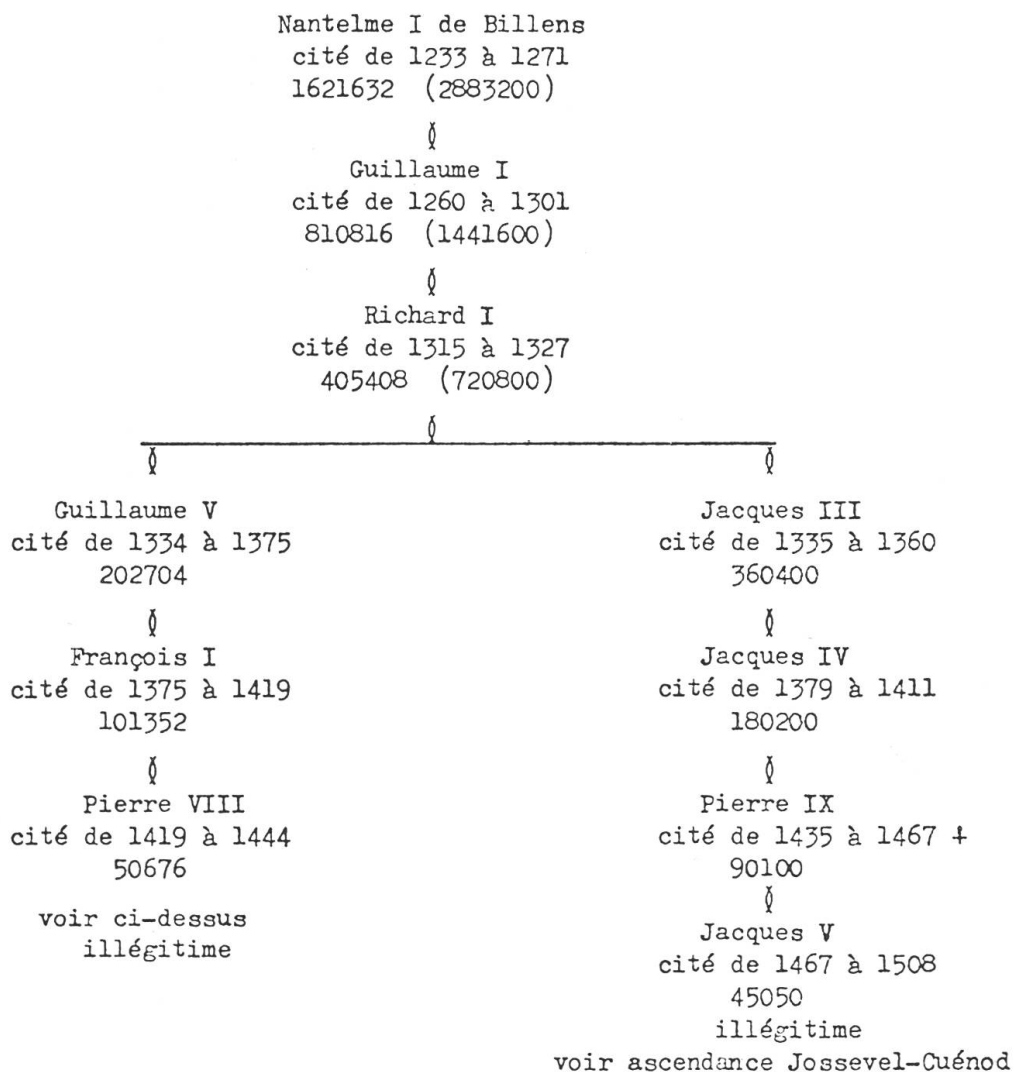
Nantelme I de Billens
cité de 1233 à 1271
1621632 (2883200)

Guillaume I
cité de 1260 à 1301
810816 (1441600)

Richard I
cité de 1315 à 1327
405408 (720800)

Guillaume V
cité de 1334 à 1375
202704

François I
cité de 1375 à 1419
101352

Pierre VIII
cité de 1419 à 1444
50676

voir ci-dessus
illégitime

Jacques III
cité de 1335 à 1360
360400

Jacques IV
cité de 1379 à 1411
180200

Pierre IX
cité de 1435 à 1467 +
90100

Jacques V
cité de 1467 à 1508
45050
illégitime
voir ascendance Jossevel-Cuénod